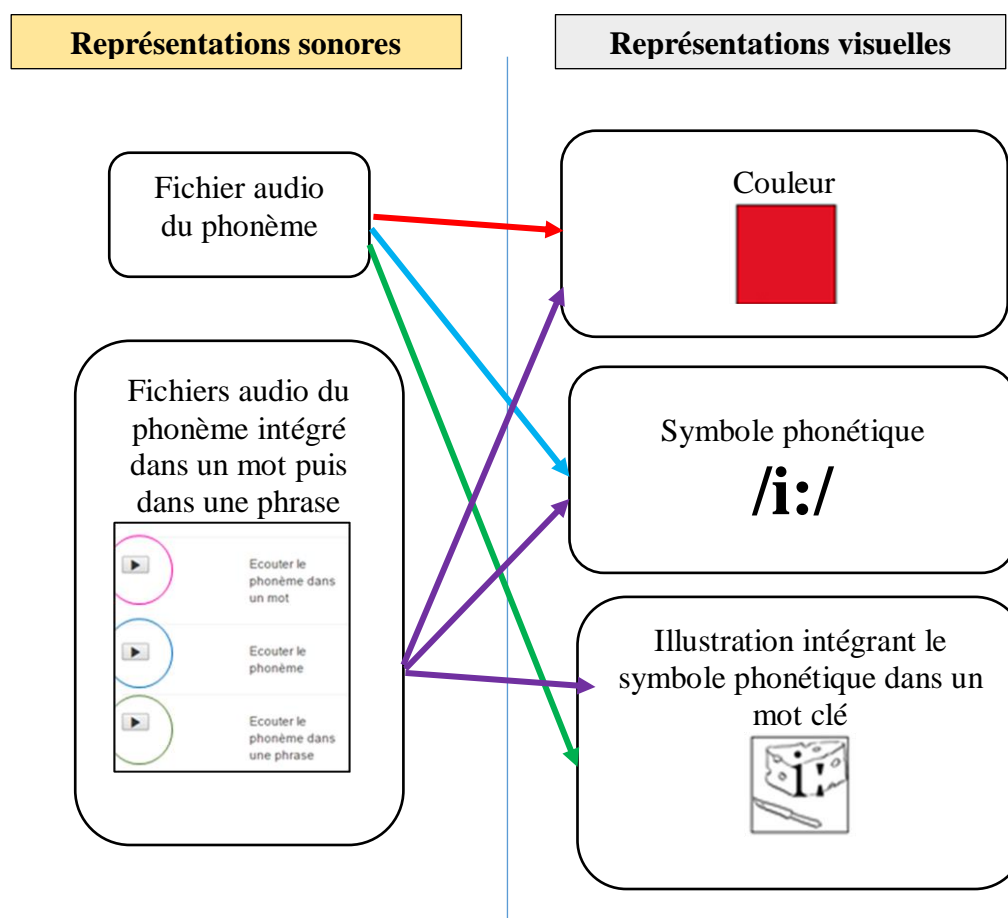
Représentations sonores

Fichier audio du phonème

Fichiers audio du phonème intégré dans un mot puis dans une phrase

Ecouter le phonème dans un mot

Ecouter le phonème

Ecouter le phonème dans une phrase

Représentations visuelles

Couleur

Symbole phonétique

/i:/

Illustration intégrant le symbole phonétique dans un mot clé

i: